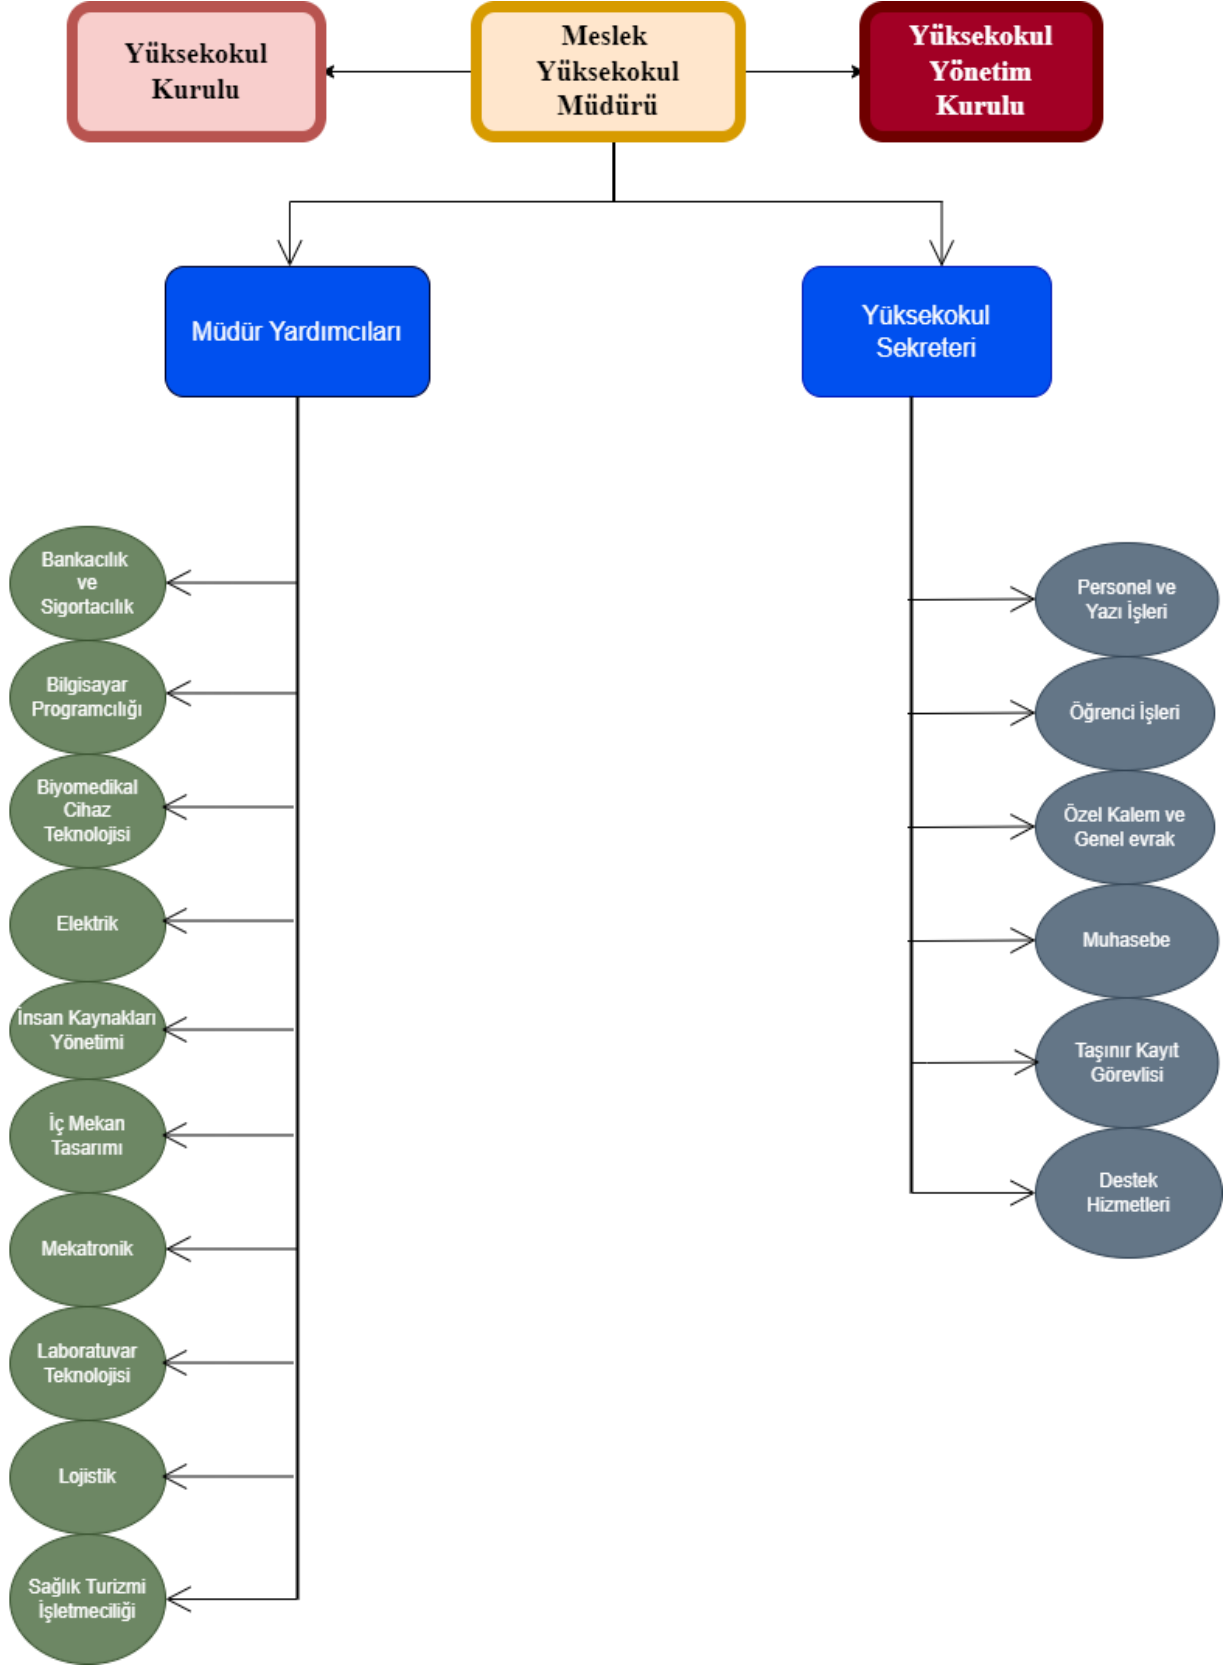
Yüksekokul Kurulu

Meslek Yüksekokul Müdürü

Yüksekokul Yönetim Kurulu

Müdür Yardımcıları

Yüksekokul Sekreteri

Bankacılık ve Sigortacılık

Bilgisayar Programcılığı

Biyomedikal Cihaz Teknolojisi

Elektrik

İnsan Kaynakları Yönetimi

İç Mekan Tasarımı

Mekatronik

Laboratuvar Teknolojisi

Lojistik

Sağlık Turizmi İşletmeciliği

Personel ve Yazı İşleri

Öğrenci İşleri

Özel Kalem ve Genel evrak

Muhasebe

Taşınır Kayıt Görevlisi

Destek Hizmetleri